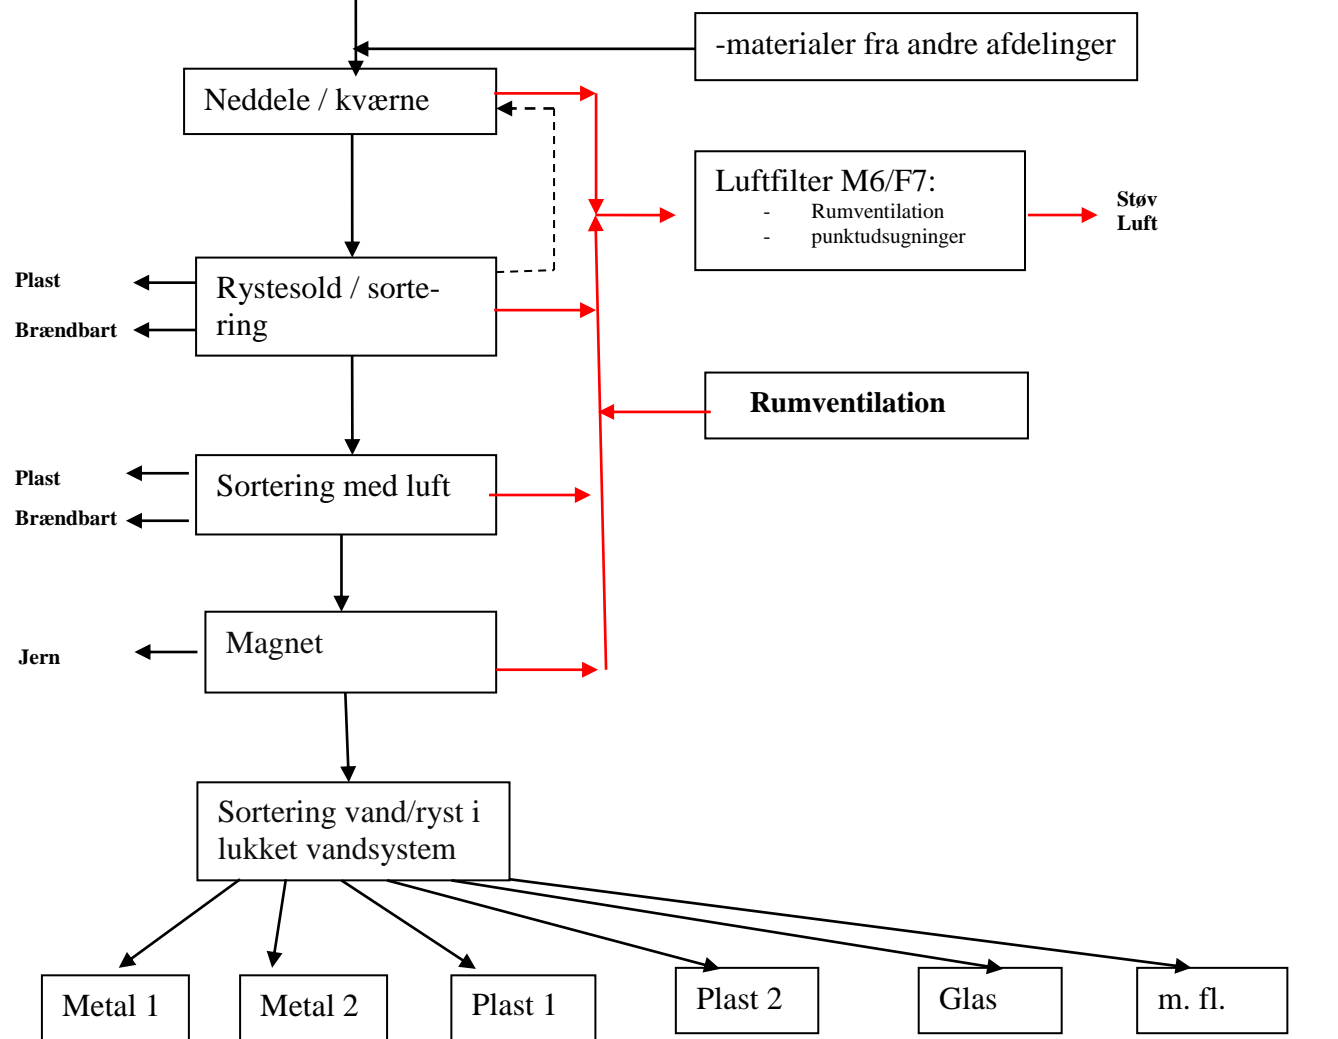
-materialer fra andre afdelinger

Neddele / kværne

Luftfilter M6/F7:
- Rumventilation
- punktudsugninger

Støv
Luft

Plast
Brændbart

Rystesold / sortering

Rumventilation

Plast
Brændbart

Sortering med luft

Jern

Magnet

Sortering vand/ryst i lukket vandsystem

Metal 1

Metal 2

Plast 1

Plast 2

Glas

m. fl.